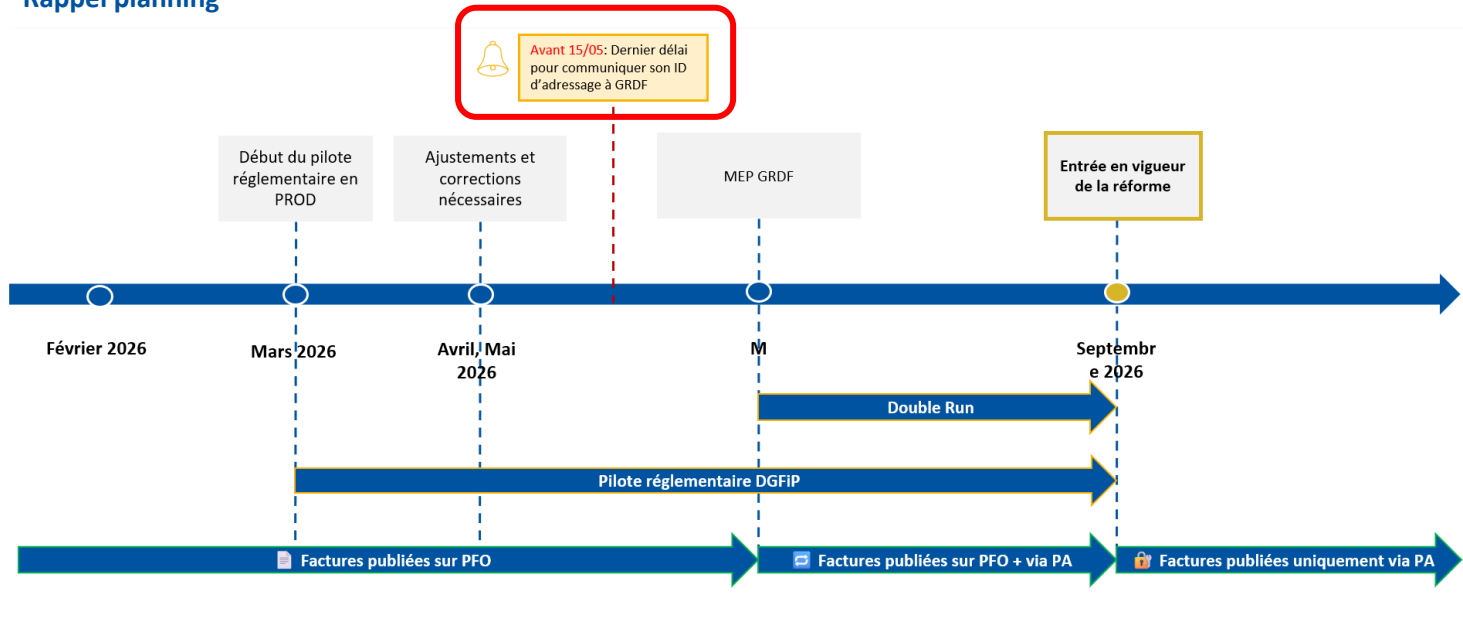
Rappel planning

Avant 15/05: Dernier délai pour communiquer son ID d'adressage à GRDF

Début du pilote réglementaire en PROD

Ajustements et corrections nécessaires

MEP GRDF

Entrée en vigueur de la réforme

Février 2026

Mars 2026

Avril, Mai 2026

M

Septembre 2026

Double Run

Pilote réglementaire DGFiP

Factures publiées sur PFO

Factures publiées sur PFO + via PA

Factures publiées uniquement via PA